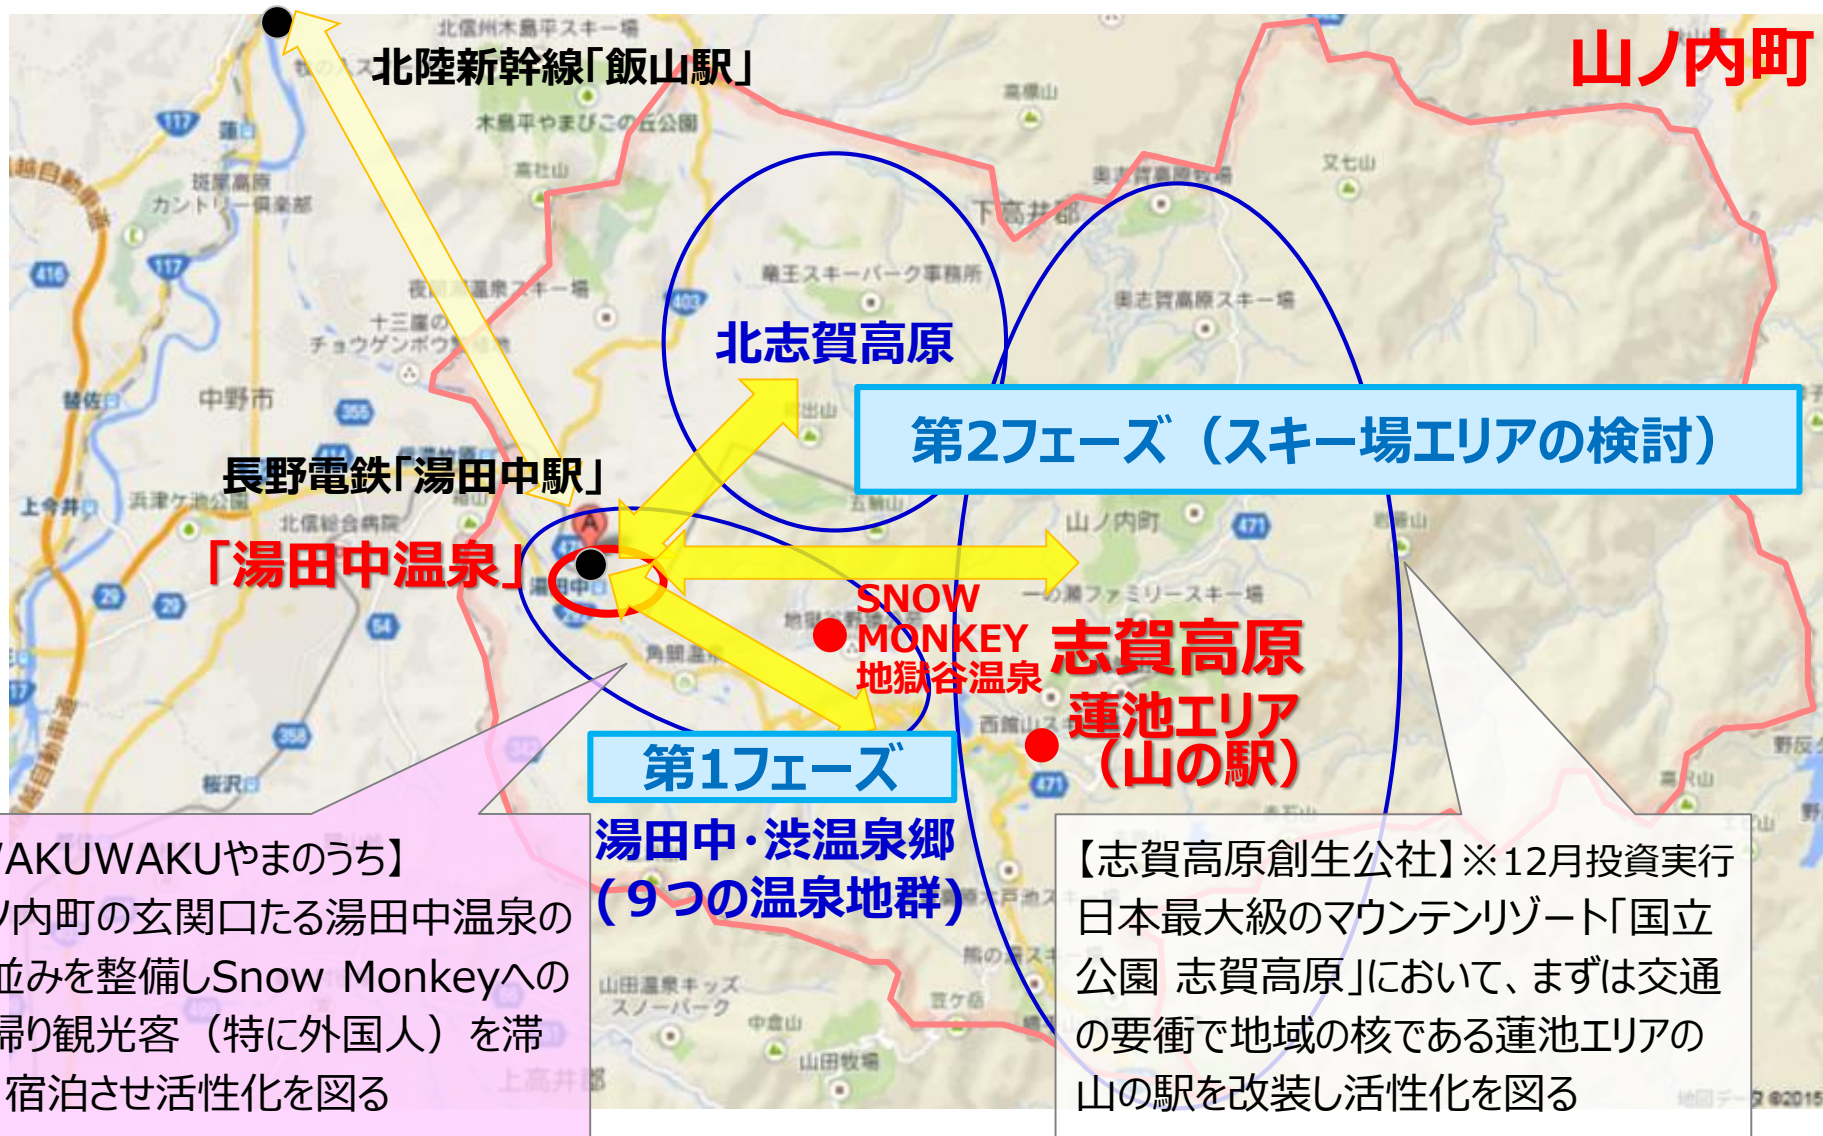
山ノ内町

北陸新幹線「飯山駅」

北志賀高原

第2フェーズ（スキー場エリアの検討）

長野電鉄「湯田中駅」

「湯田中温泉」

SNOW MONKEY 地獄谷温泉

志賀高原

蓮池エリア（山の駅）

第1フェーズ

湯田中・渋温泉郷（9つの温泉地群）

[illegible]AKUWAKUやまのうち】
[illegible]ノ内町の玄関口たる湯田中温泉の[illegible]並みを整備しSnow Monkeyへの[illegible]帰り観光客（特に外国人）を滞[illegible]宿泊させ活性化を図る

【志賀高原創生公社】※12月投資実行
日本最大級のマウンテンリゾート「国立公園 志賀高原」において、まずは交通の要衝で地域の核である蓮池エリアの山の駅を改装し活性化を図る

北信州木島平スキー場
木島平やまびこの丘公園
斑尾高原カントリー倶楽部
高社山
高標山
又七山
奥志賀高原牧場
下高井郡
竜王スキーパーク事務所
奥志賀高原スキー場
夜間瀬温泉スキー場
十三崖のチョウゲンボウ繁殖地
中野市
替佐
上今井
浜津ケ池公園
北信総合病院
湯田中
山ノ内町
一の瀬ファミリースキー場
地獄谷
角間温泉
西舘山
桜沢
山田温泉キッズスノーパーク
中倉山
山田牧場
上高井郡
笠ケ岳
岩菅山
焼額山
野反